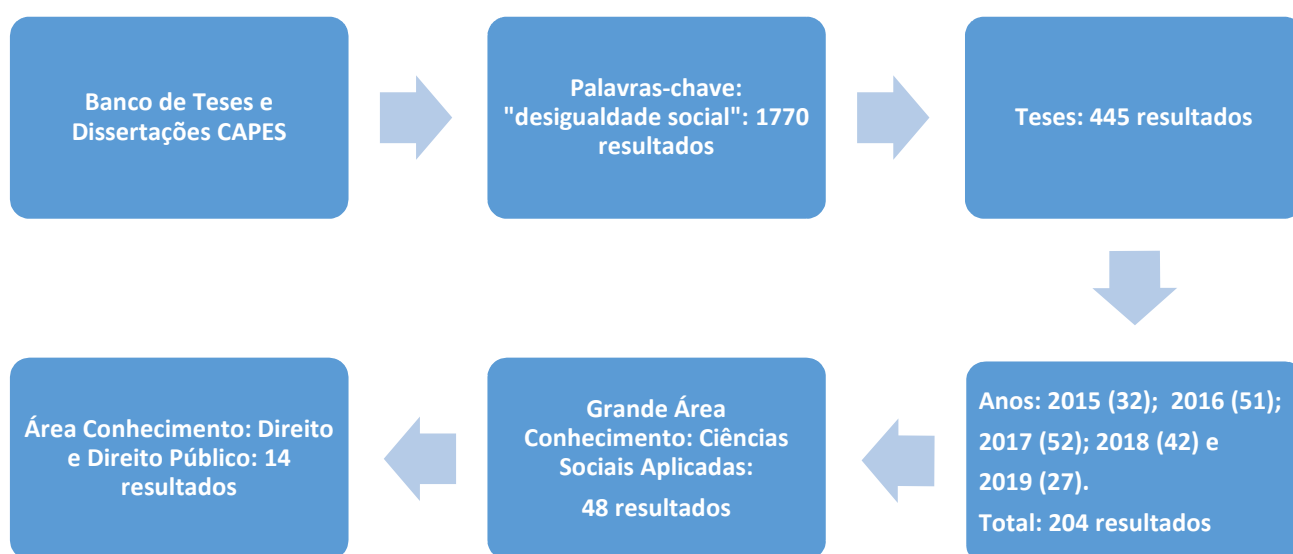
Banco de Teses e Dissertações CAPES

Palavras-chave: "desigualdade social": 1770 resultados

Teses: 445 resultados

Anos: 2015 (32); 2016 (51); 2017 (52); 2018 (42) e 2019 (27).
Total: 204 resultados

Grande Área Conhecimento: Ciências Sociais Aplicadas:
48 resultados

Área Conhecimento: Direito e Direito Público: 14 resultados